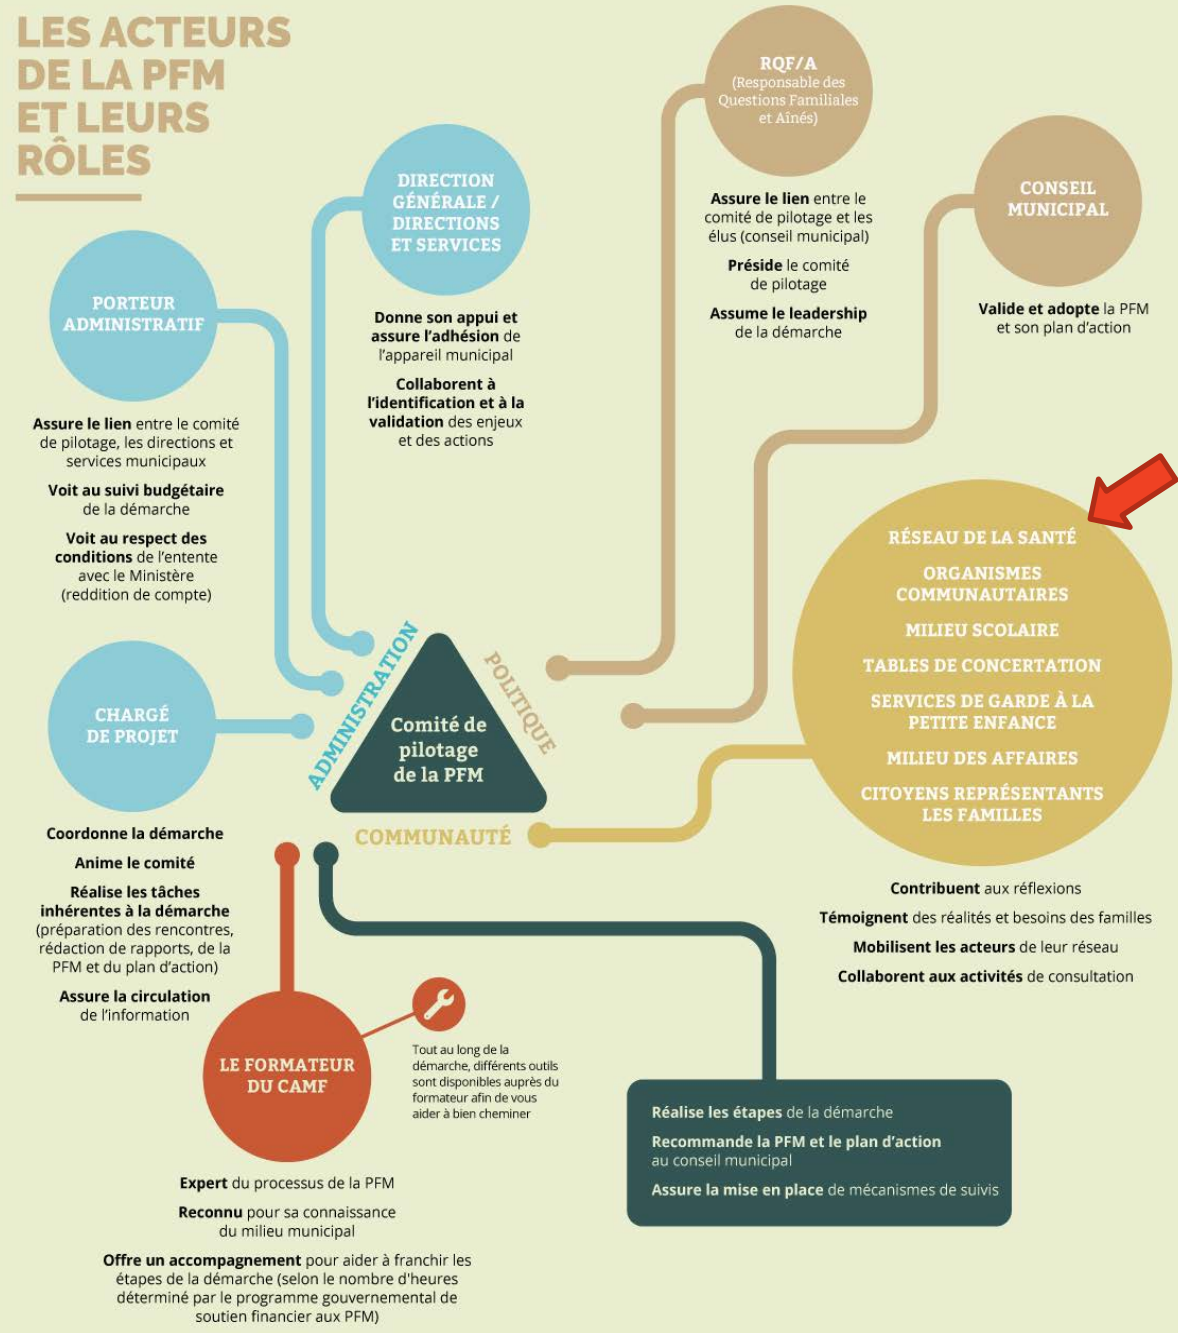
LES ACTEURS DE LA PFM ET LEURS RÔLES

DIRECTION GÉNÉRALE / DIRECTIONS ET SERVICES

Donne son appui et assure l'adhésion de l'appareil municipal

Collaborent à l'identification et à la validation des enjeux et des actions

RQF/A
(Responsable des Questions Familiales et Aînés)

Assure le lien entre le comité de pilotage et les élus (conseil municipal)

Préside le comité de pilotage

Assume le leadership de la démarche

CONSEIL MUNICIPAL

Valide et adopte la PFM et son plan d'action

PORTEUR ADMINISTRATIF

Assure le lien entre le comité de pilotage, les directions et services municipaux

Voit au suivi budgétaire de la démarche

Voit au respect des conditions de l'entente avec le Ministère (reddition de compte)

CHARGÉ DE PROJET

Coordonne la démarche

Anime le comité

Réalise les tâches inhérentes à la démarche (préparation des rencontres, rédaction de rapports, de la PFM et du plan d'action)

Assure la circulation de l'information

ADMINISTRATION

POLITIQUE

Comité de pilotage de la PFM

COMMUNAUTÉ

RÉSEAU DE LA SANTÉ

ORGANISMES COMMUNAUTAIRES

MILIEU SCOLAIRE

TABLES DE CONCERTATION

SERVICES DE GARDE À LA PETITE ENFANCE

MILIEU DES AFFAIRES

CITOYENS REPRÉSENTANTS LES FAMILLES

Contribuent aux réflexions

Témoignent des réalités et besoins des familles

Mobilisent les acteurs de leur réseau

Collaborent aux activités de consultation

LE FORMATEUR DU CAMF

Tout au long de la démarche, différents outils sont disponibles auprès du formateur afin de vous aider à bien cheminer

Expert du processus de la PFM

Reconnu pour sa connaissance du milieu municipal

Offre un accompagnement pour aider à franchir les étapes de la démarche (selon le nombre d'heures déterminé par le programme gouvernemental de soutien financier aux PFM)

Réalise les étapes de la démarche

Recommande la PFM et le plan d'action au conseil municipal

Assure la mise en place de mécanismes de suivis